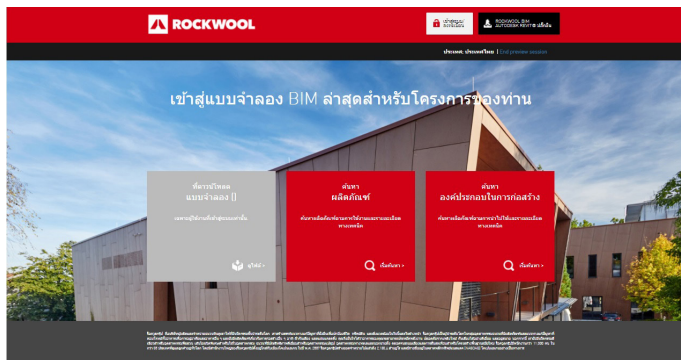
ROCKWOOL

เข้าสู่ระบบ

ROCKWOOL BIM AUTODESK REVIT® ปลั๊กอิน

ประเทศ: ประเทศไทย | End preview session

เข้าสู่แบบจำลอง BIM ล่าสุดสำหรับโครงการของท่าน

ที่การโหลด แบบจำลอง ()

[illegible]

เร็วๆนี้ >

ค้นหา ผลิตภัณฑ์

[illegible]

เริ่มค้นหา >

ค้นหา องค์ประกอบในการก่อสร้าง

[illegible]

เริ่มค้นหา >

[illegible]